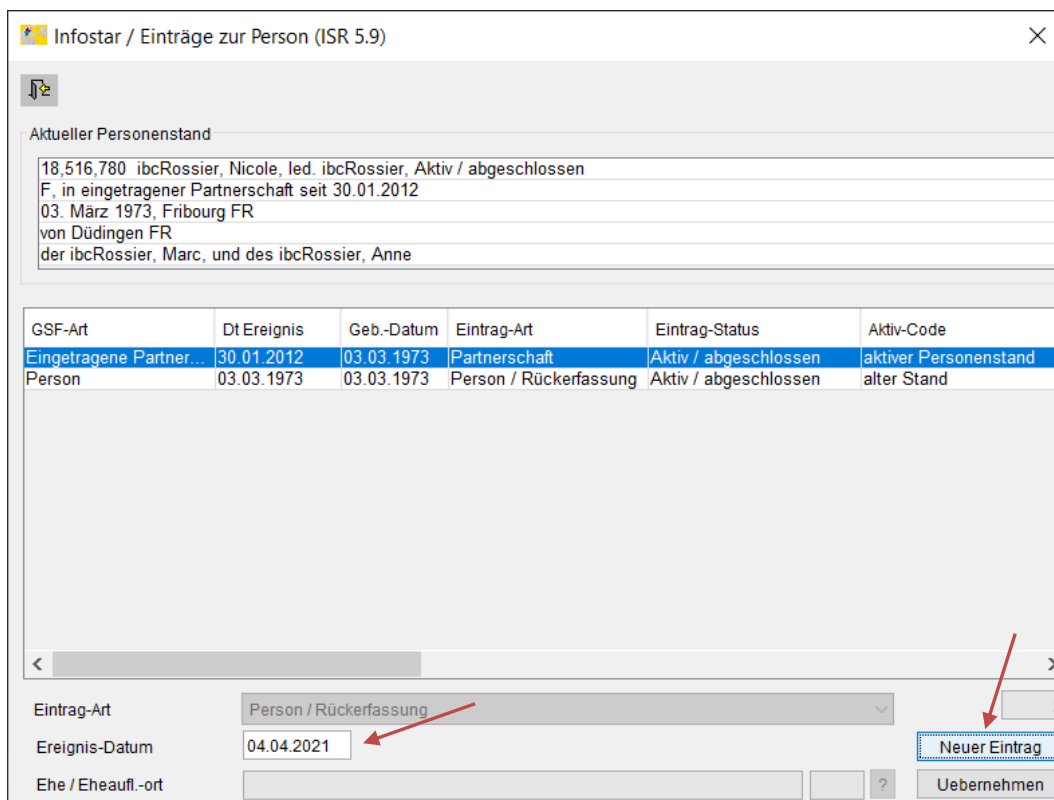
Infostar / Einträge zur Person (ISR 5.9)

Aktueller Personenstand

18,516,780 ibcRossier, Nicole, led. ibcRossier, Aktiv / abgeschlossen
F, in eingetragener Partnerschaft seit 30.01.2012
03. März 1973, Fribourg FR
von Düdingen FR
der ibcRossier, Marc, und des ibcRossier, Anne

| GSF-Art | Dt Ereignis | Geb.-Datum | Eintrag-Art | Eintrag-Status | Aktiv-Code |
|---|---|---|---|---|---|
| Eingetragene Partner... | 30.01.2012 | 03.03.1973 | Partnerschaft | Aktiv / abgeschlossen | aktiver Personenstand |
| Person | 03.03.1973 | 03.03.1973 | Person / Rückerfassung | Aktiv / abgeschlossen | alter Stand |

Eintrag-Art Person / Rückerfassung

Ereignis-Datum 04.04.2021

Neuer Eintrag

Ehe / Eheaufl.-ort ?

Uebernehmen